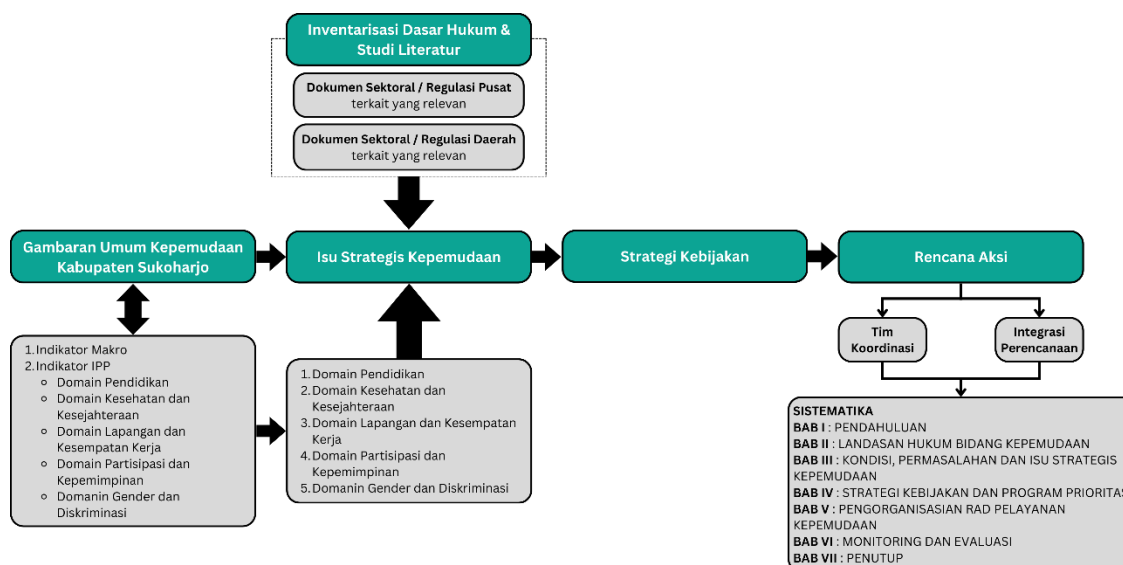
Inventarisasi Dasar Hukum & Studi Literatur

Dokumen Sektoral / Regulasi Pusat terkait yang relevan

Dokumen Sektoral / Regulasi Daerah terkait yang relevan

Gambaran Umum Kepemudaan Kabupaten Sukoharjo

Isu Strategis Kepemudaan

Strategi Kebijakan

Rencana Aksi

1. Indikator Makro
2. Indikator IPP
- Domain Pendidikan
- Domain Kesehatan dan Kesejahteraan
- Domain Lapangan dan Kesempatan Kerja
- Domain Partisipasi dan Kepemimpinan
- Domanin Gender dan Diskriminasi

1. Domain Pendidikan
2. Domain Kesehatan dan Kesejahteraan
3. Domain Lapangan dan Kesempatan Kerja
4. Domain Partisipasi dan Kepemimpinan
5. Domanin Gender dan Diskriminasi

Tim Koordinasi

Integrasi Perencanaan

SISTEMATIKA
BAB I : PENDAHULUAN
BAB II : LANDASAN HUKUM BIDANG KEPEMUDAAN
BAB III : KONDISI, PERMASALAHAN DAN ISU STRATEGIS KEPEMUDAAN
BAB IV : STRATEGI KEBIJAKAN DAN PROGRAM PRIORITAS
BAB V : PENGORGANISASIAN RAD PELAYANAN KEPEMUDAAN
BAB VI : MONITORING DAN EVALUASI
BAB VII : PENUTUP